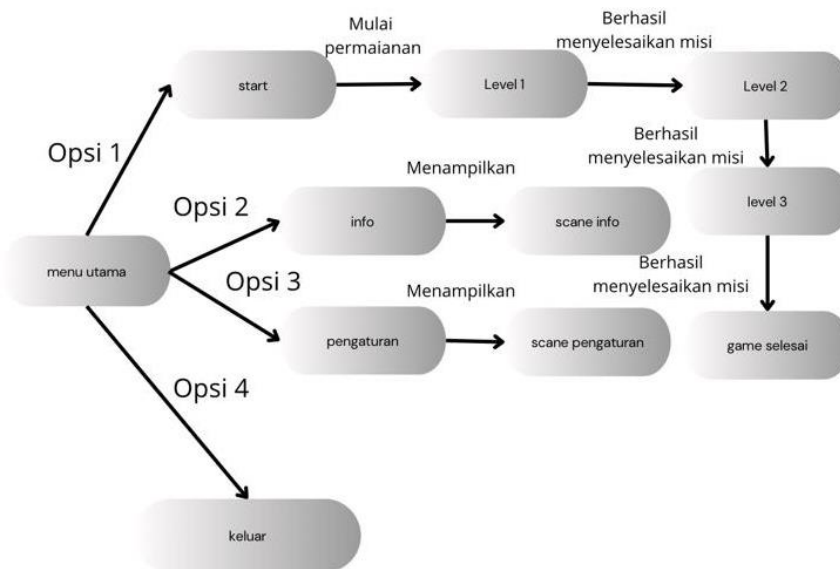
Mulai permaianan

Berhasil menyelesaikan misi

start

Level 1

Level 2

Opsi 1

Berhasil menyelesaikan misi

Menampilkan

Opsi 2

info

scane info

level 3

menu utama

Opsi 3

Berhasil menyelesaikan misi

Menampilkan

pengaturan

scane pengaturan

game selesai

Opsi 4

keluar